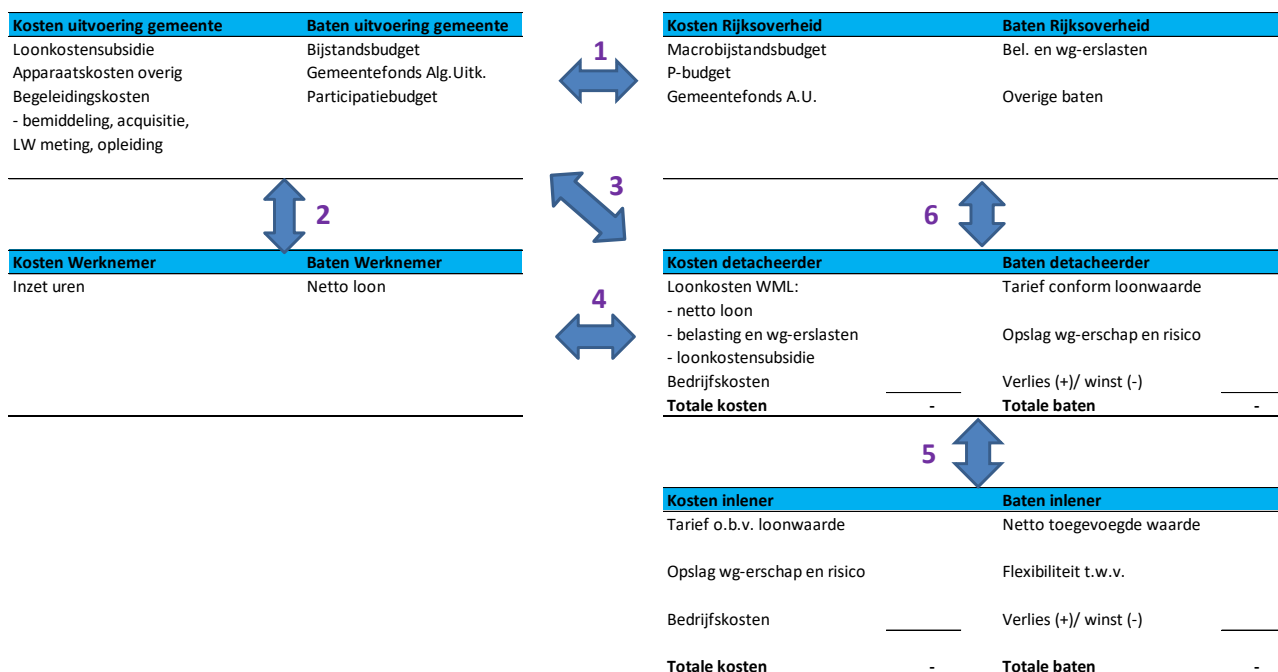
| Kosten uitvoering gemeente | Baten uitvoering gemeente |
|---|---|
| Loonkostensubsidie | Bijstandsbudget |
| Apparaatskosten overig | Gemeentefonds Alg.Uitk. |
| Begeleidingskosten | Participatiebudget |
| - bemiddeling, acquisitie, | |
| LW meting, opleiding | |

1

| Kosten Rijksoverheid | Baten Rijksoverheid |
|---|---|
| Macrobijstandsbudget | Bel. en wg-erslasten |
| P-budget | |
| Gemeentefonds A.U. | Overige baten |

2

3

6

| Kosten Werknemer | Baten Werknemer |
|---|---|
| Inzet uren | Netto loon |

4

| Kosten detacheerder | | Baten detacheerder | |
|---|---|---|---|
| Loonkosten WML: | | Tarief conform loonwaarde | |
| - netto loon | | | |
| - belasting en wg-erslasten | | Opslag wg-erschap en risico | |
| - loonkostensubsidie | | | |
| Bedrijfskosten | | Verlies (+)/ winst (-) | |
| **Totale kosten** | - | **Totale baten** | - |

5

| Kosten inlener | | Baten inlener | |
|---|---|---|---|
| Tarief o.b.v. loonwaarde | | Netto toegevoegde waarde | |
| Opslag wg-erschap en risico | | Flexibiliteit t.w.v. | |
| Bedrijfskosten | | Verlies (+)/ winst (-) | |
| **Totale kosten** | - | **Totale baten** | - |